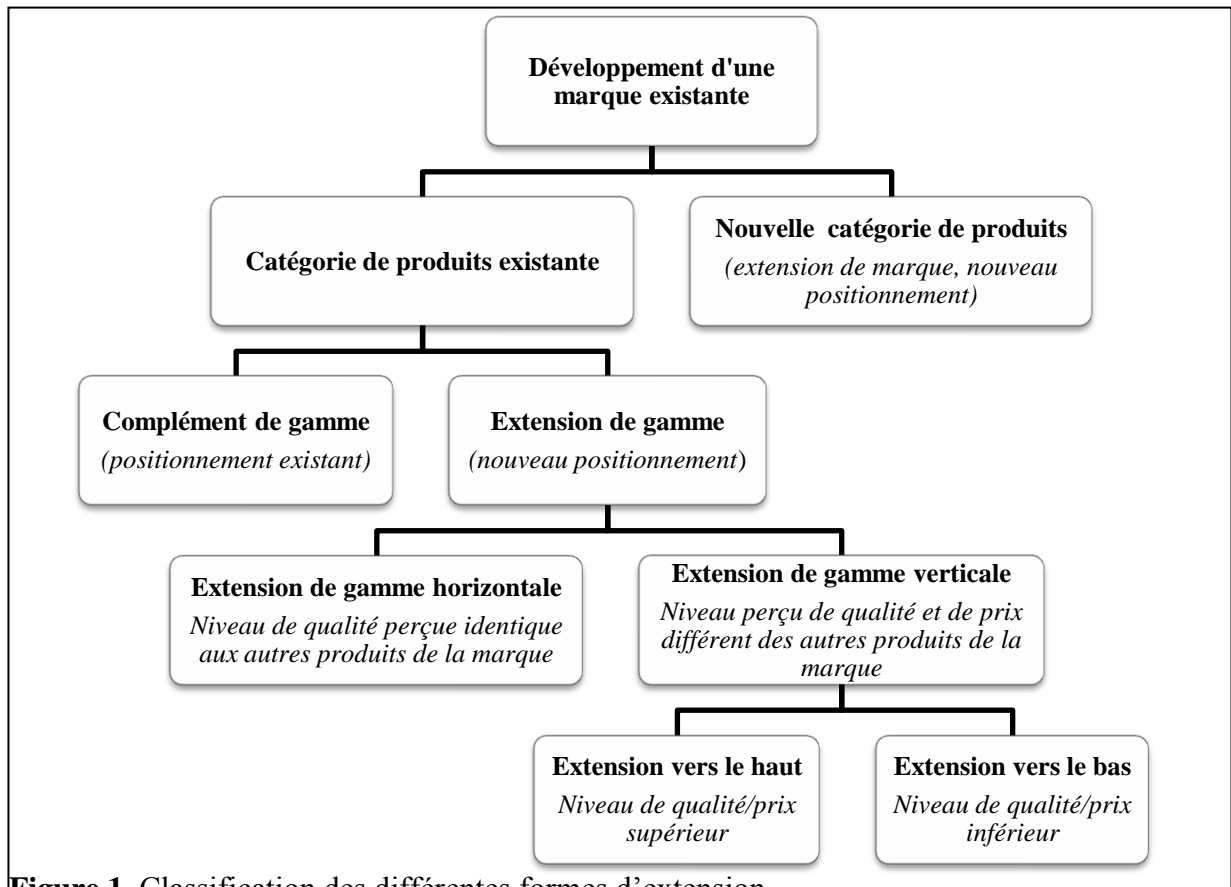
Développement d'une marque existante

Catégorie de produits existante

Nouvelle catégorie de produits
(extension de marque, nouveau positionnement)

Complément de gamme
(positionnement existant)

Extension de gamme
(nouveau positionnement)

Extension de gamme horizontale
Niveau de qualité perçue identique aux autres produits de la marque

Extension de gamme verticale
Niveau perçu de qualité et de prix différent des autres produits de la marque

Extension vers le haut
Niveau de qualité/prix supérieur

Extension vers le bas
Niveau de qualité/prix inférieur

Figure 1. Classification des différentes formes d'extension